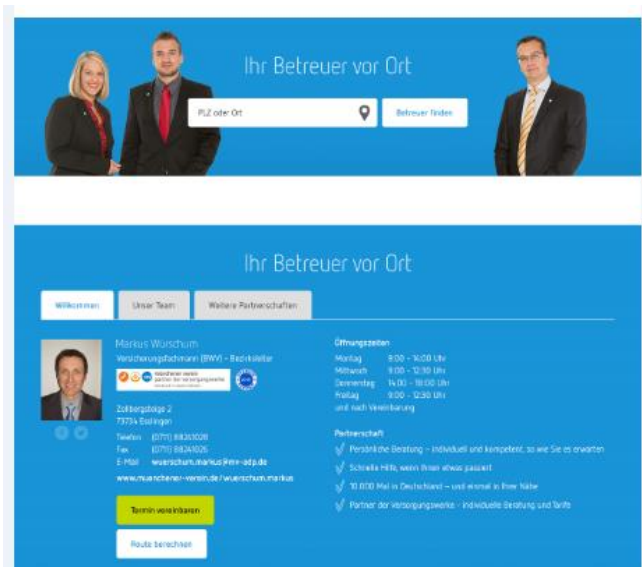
Ihr Betreuer vor Ort

PLZ oder Ort

Betreuer finden

Ihr Betreuer vor Ort

Willkommen | Unser Team | Weitere Partnerschaften

Markus Würschum
Versicherungsfachmann (BWV) – Bezirksleiter

Münchener verein
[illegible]

Zollbergsteige 2
73734 Esslingen

Telefon (0711) 88241028
Fax (0711) 88241026
E-Mail wuerschum.markus@mv-odp.de

www.muenchener-verein.de/wuerschum.markus

Termin vereinbaren

Route berechnen

Öffnungszeiten
Montag 9:00 – 14:00 Uhr
Mittwoch 9:00 – 12:30 Uhr
Donnerstag 14:00 – 18:00 Uhr
Freitag 9:00 – 12:30 Uhr
und nach Vereinbarung

Partnerschaft
Persönliche Beratung – individuell und kompetent, so wie Sie es erwarten
Schnelle Hilfe, wenn Ihnen etwas passiert
10.000 Mal in Deutschland – und einmal in Ihrer Nähe
Partner der Versorgungswerke – individuelle Beratung und Tarife